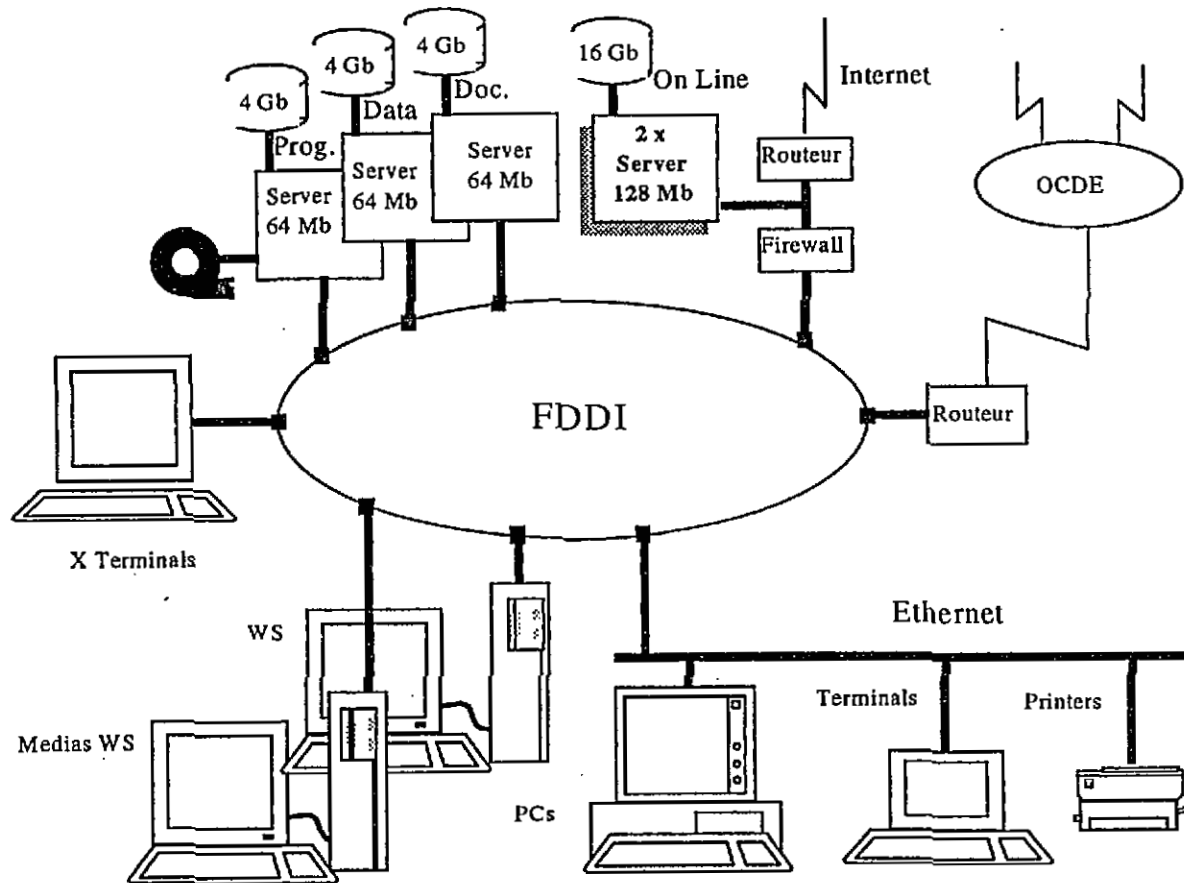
4 Gb
Prog.
4 Gb
Data
4 Gb
Doc.
16 Gb
On Line
Internet

Server
64 Mb
Server
64 Mb
Server
64 Mb
2 x
Server
128 Mb
Routeur
Firewall
OCDE

FDDI
Routeur

X Terminals

WS
Medias WS
PCs
Ethernet
Terminals
Printers